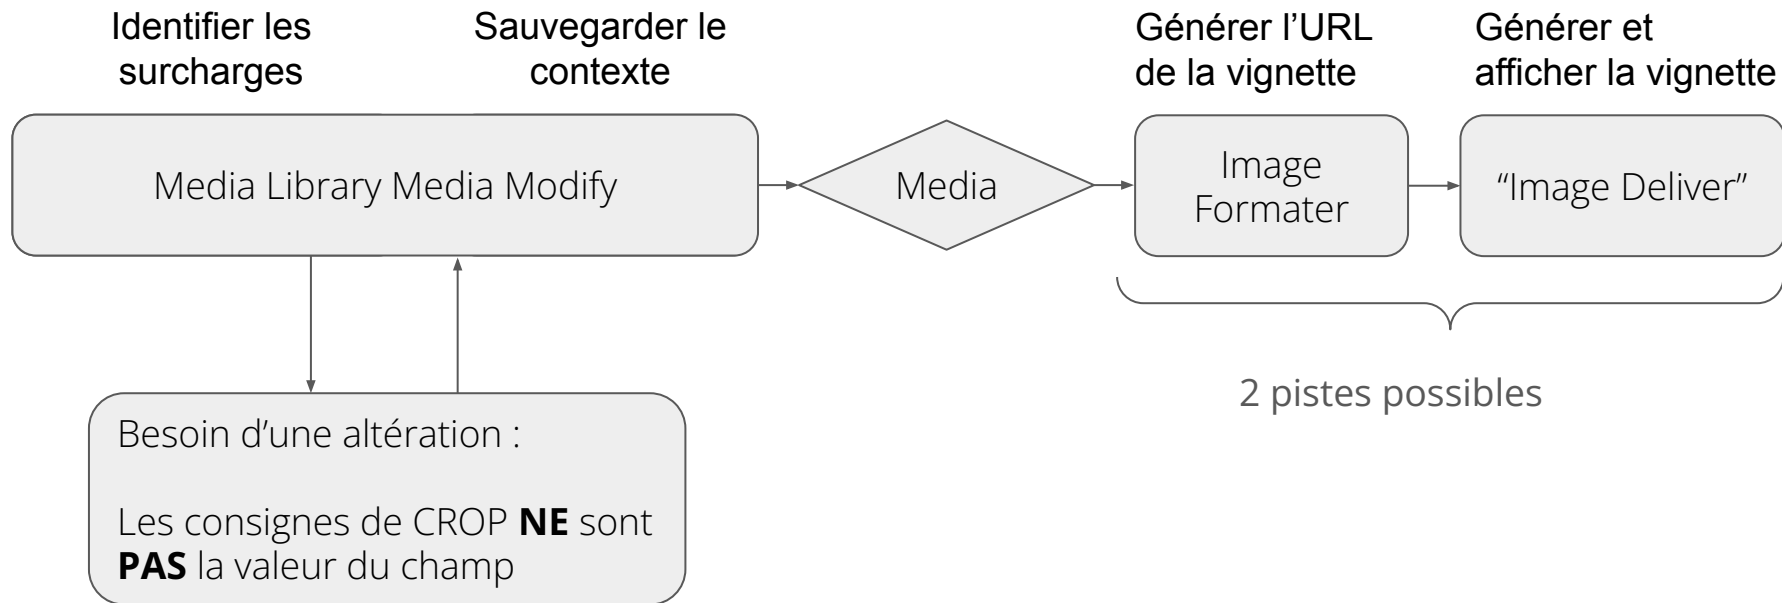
Identifier les surcharges

Sauvegarder le contexte

Générer l'URL de la vignette

Générer et afficher la vignette

Media Library Media Modify

Media

Image Formater

"Image Deliver"

2 pistes possibles

Besoin d'une altération :

Les consignes de CROP **NE** sont **PAS** la valeur du champ